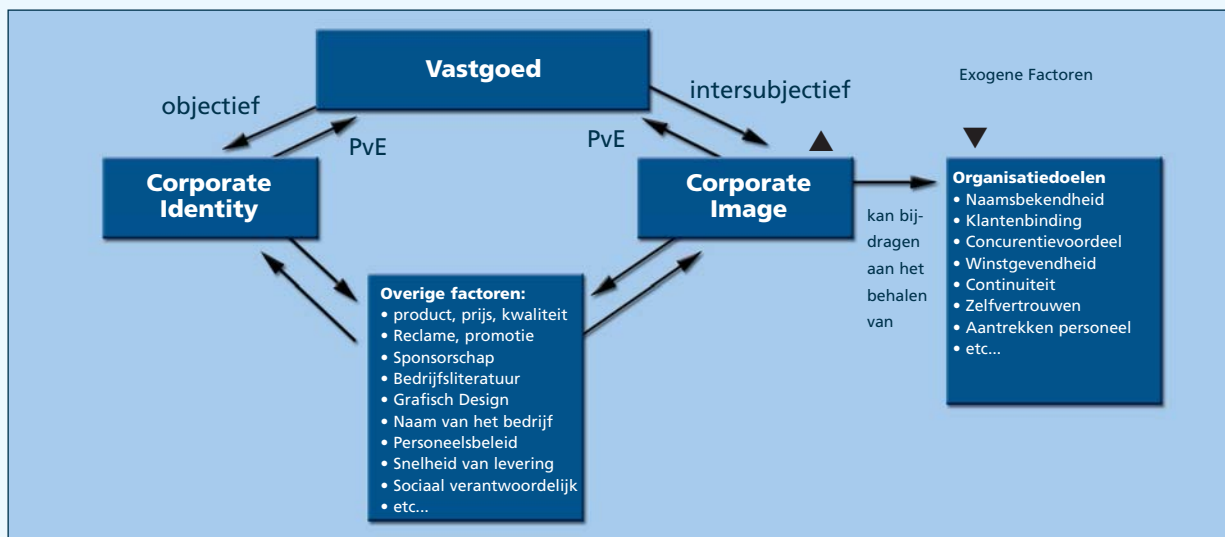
Vastgoed

objectief

intersubjectief

Exogene Factoren

PvE

PvE

Corporate Identity

Corporate Image

kan bijdragen aan het behalen van

Organisatiedoelen
• Naamsbekendheid
• Klantenbinding
• Concurentievoordeel
• Winstgevendheid
• Continuiteit
• Zelfvertrouwen
• Aantrekken personeel
• etc...

Overige factoren:
• product, prijs, kwaliteit
• Reclame, promotie
• Sponsorschap
• Bedrijfsliteratuur
• Grafisch Design
• Naam van het bedrijf
• Personeelsbeleid
• Snelheid van levering
• Sociaal verantwoordelijk
• etc...